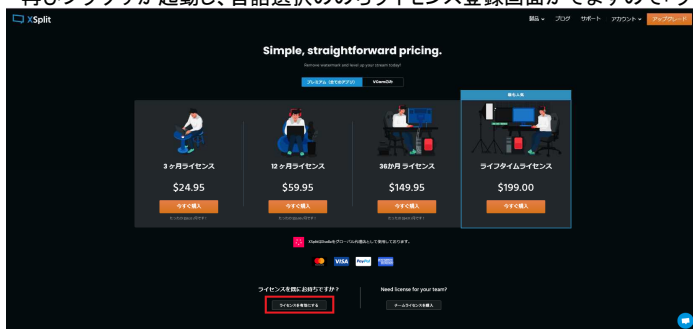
再びブラウザが起動し、合計選択ののライセンス登録画面がでますので、

XSplit

製品 ブログ サポート アカウント アップグレード

Simple, straightforward pricing.

Remove watermark and level up your stream today!

プレミアム（全てのアプリ） VCam/ひら

最も人気

3ヶ月ライセンス
$24.95
今すぐ購入
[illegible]

12ヶ月ライセンス
$59.95
今すぐ購入
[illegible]

36か月ライセンス
$149.95
今すぐ購入
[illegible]

ライフタイムライセンス
$199.00
今すぐ購入

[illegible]

VISA PayPal

ライセンスを既にお持ちですか？
ライセンスを有効にする

Need license for your team?
チームライセンスを購入